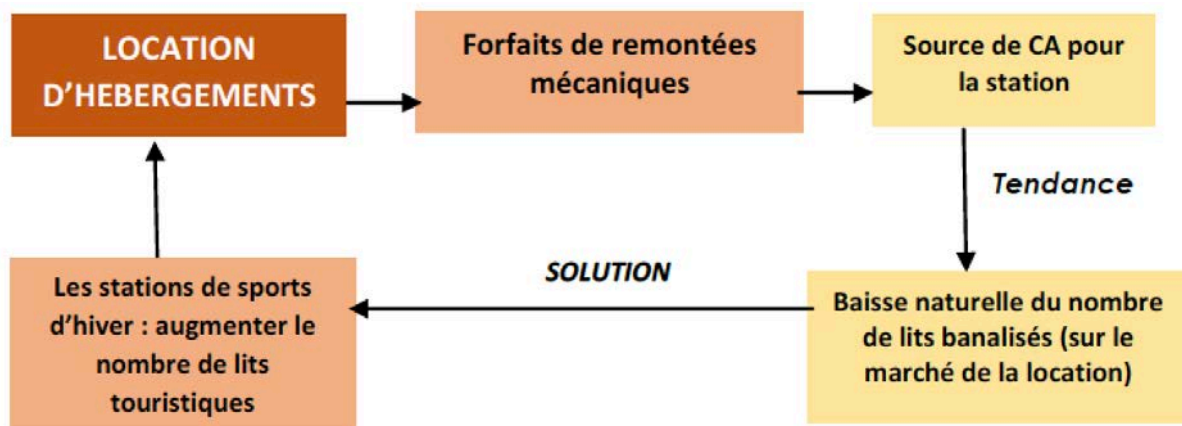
LOCATION D'HEBERGEMENTS

Forfaits de remontées mécaniques

Source de CA pour la station

Tendance

Baisse naturelle du nombre de lits banalisés (sur le marché de la location)

SOLUTION

Les stations de sports d'hiver : augmenter le nombre de lits touristiques